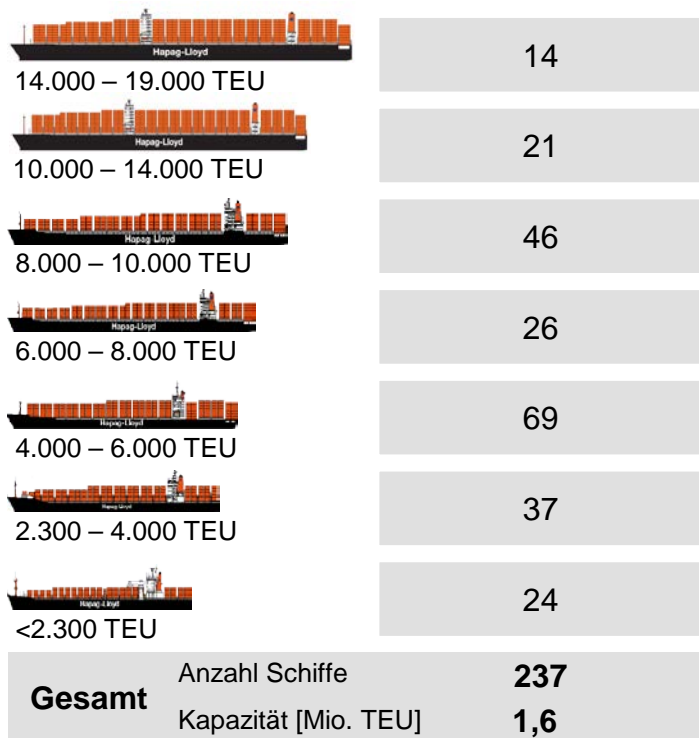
Hapag-Lloyd
14.000 – 19.000 TEU
14

Hapag-Lloyd
10.000 – 14.000 TEU
21

Hapag-Lloyd
8.000 – 10.000 TEU
46

Hapag-Lloyd
6.000 – 8.000 TEU
26

Hapag-Lloyd
4.000 – 6.000 TEU
69

Hapag-Lloyd
2.300 – 4.000 TEU
37

Hapag-Lloyd
<2.300 TEU
24

| Gesamt | Anzahl Schiffe | **237** |
|---|---|---|
| | Kapazität [Mio. TEU] | **1,6** |